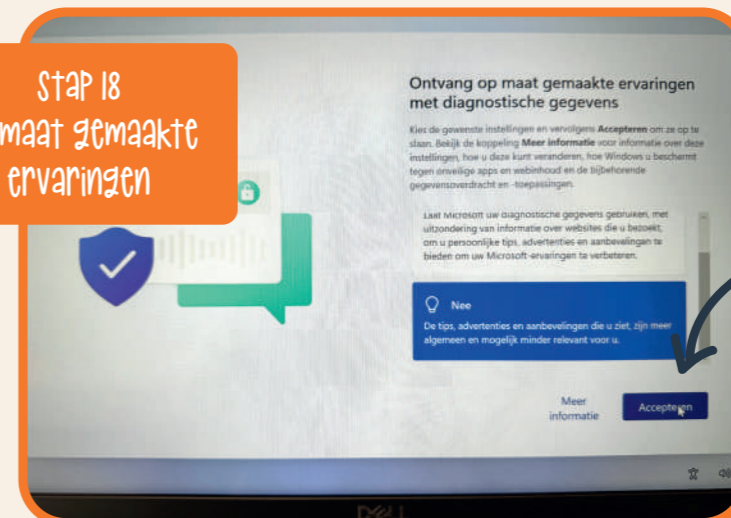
Stap 18
maat gemaakte
ervaringen

Ontvang op maat gemaakte ervaringen met diagnostische gegevens

Kies de gewenste instellingen en vervolgens **Accepteren** om ze op te slaan. Bekijk de koppeling **Meer informatie** voor informatie over deze instellingen, hoe u deze kunt veranderen, hoe Windows u beschermt tegen onveilige apps en webinhoud en de bijbehorende gegevensoverdracht en -toepassingen.

Laat Microsoft uw diagnostische gegevens gebruiken, met uitzondering van informatie over websites die u bezoekt, om u persoonlijke tips, advertenties en aanbevelingen te bieden om uw Microsoft-ervaringen te verbeteren.

Nee
De tips, advertenties en aanbevelingen die u ziet, zijn meer algemeen en mogelijk minder relevant voor u.

Meer informatie

Accepteren

DELL